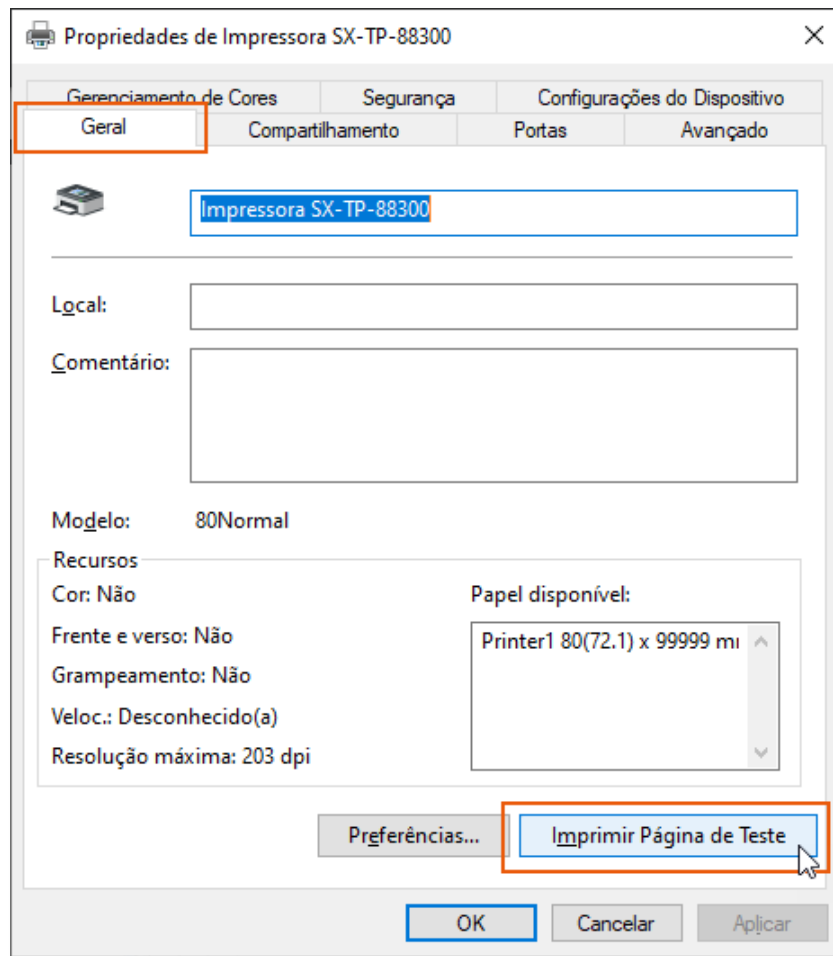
Propriedades de Impressora SX-TP-88300

Gerenciamento de Cores | Segurança | Configurações do Dispositivo
Geral | Compartilhamento | Portas | Avançado

Impressora SX-TP-88300

Local:

Comentário:

Modelo: 80Normal

Recursos

Cor: Não

Frente e verso: Não

Grampeamento: Não

Veloc.: Desconhecido(a)

Resolução máxima: 203 dpi

Papel disponível:

Printer1 80(72.1) x 99999 mı

Preferências...

Imprimir Página de Teste

OK

Cancelar

Aplicar